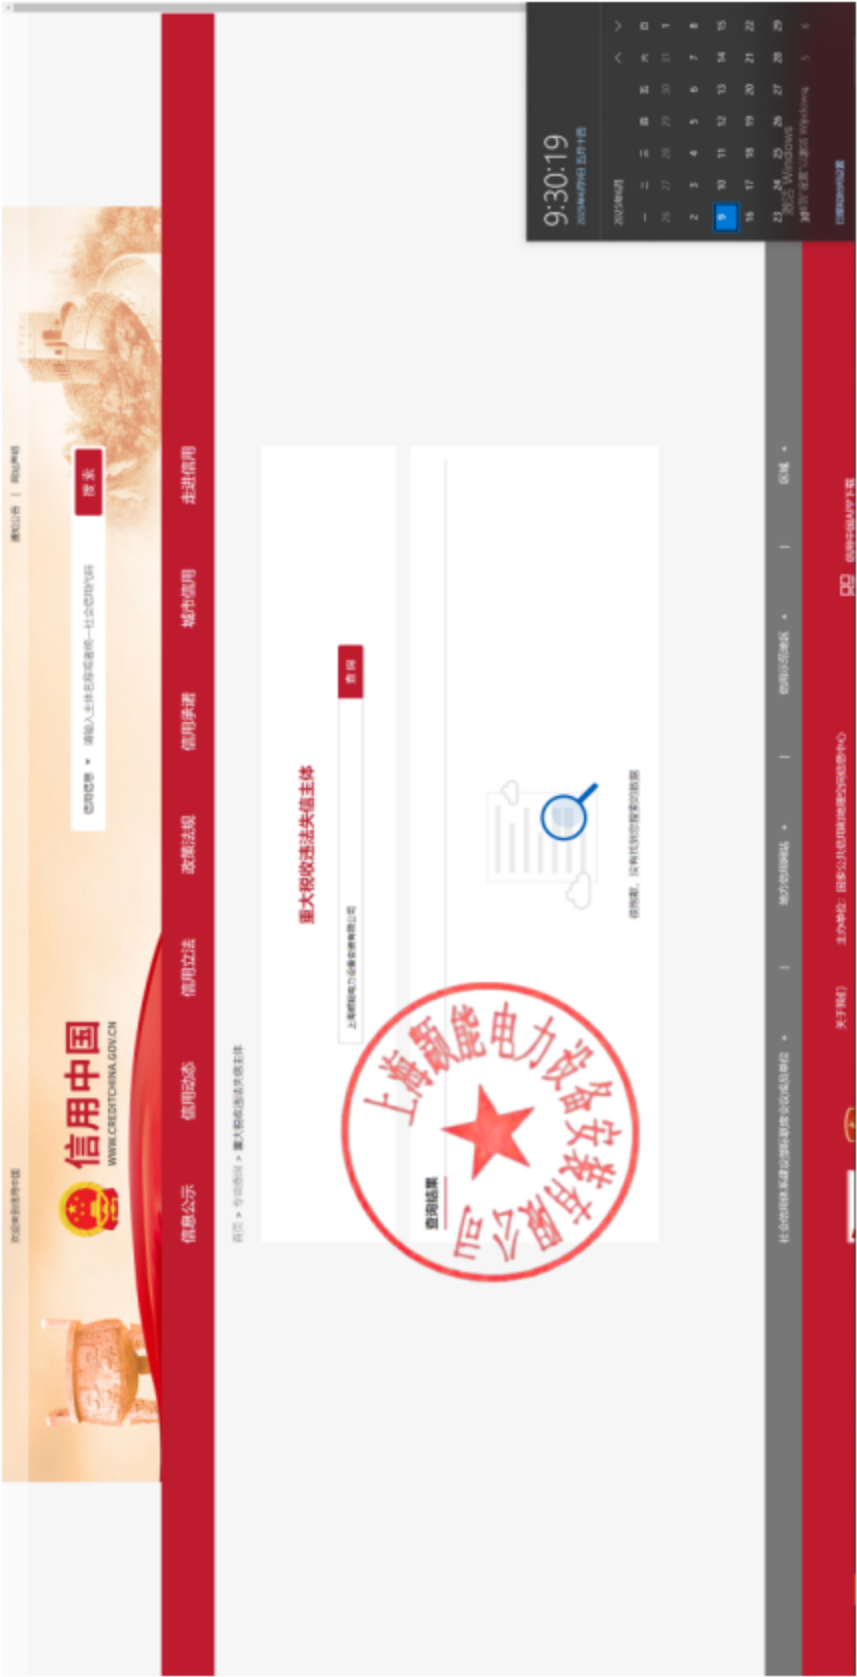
欢迎来到信用中国

通知公告 | 网站声明

信用中国
WWW.CREDITCHINA.GOV.CN

信用信息 ▾ 请输入主体名称或统一社会信用代码 搜索

信息公示 信用动态 信用立法 政策法规 信用承诺 城市信用 走进信用

首页 > 专项查询 > 重大税收违法失信主体

重大税收违法失信主体

上海毅能电力设备安装有限公司 查询

查询结果

很抱歉，没有找到您搜索的数据

上海毅能电力设备安装有限公司

9:30:19
2025年6月9日 星期一

2025年6月

激活 Windows
转到"设置"以激活 Windows。

社会信用体系建设部际联席会议成员单位 | 地方信用网站 | 信用示范城区 | 友链

关于我们 主办单位：国家公共信用信息中心

信用中国APP下载